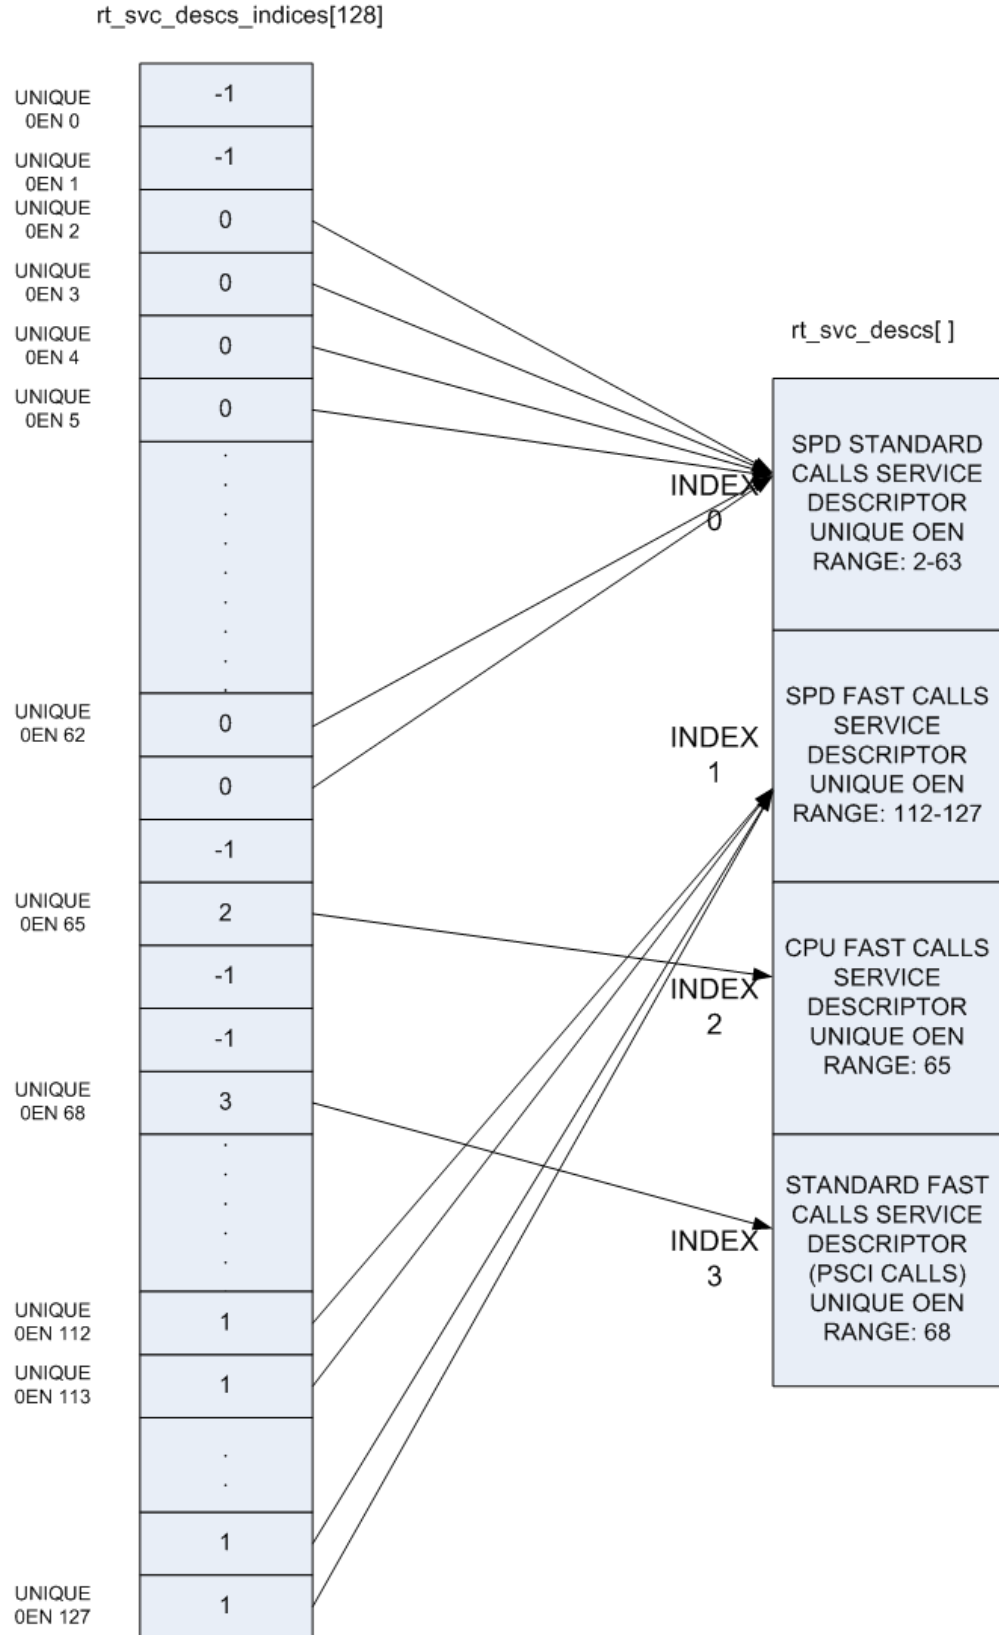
rt_svc_descs_indices[128]

UNIQUE 0EN 0
-1

UNIQUE 0EN 1
-1

UNIQUE 0EN 2
0

UNIQUE 0EN 3
0

UNIQUE 0EN 4
0

UNIQUE 0EN 5
0

UNIQUE 0EN 62
0

0

-1

UNIQUE 0EN 65
2

-1

-1

UNIQUE 0EN 68
3

UNIQUE 0EN 112
1

UNIQUE 0EN 113
1

1

UNIQUE 0EN 127
1

rt_svc_descs[ ]

INDEX 0
SPD STANDARD CALLS SERVICE DESCRIPTOR UNIQUE OEN RANGE: 2-63

INDEX 1
SPD FAST CALLS SERVICE DESCRIPTOR UNIQUE OEN RANGE: 112-127

INDEX 2
CPU FAST CALLS SERVICE DESCRIPTOR UNIQUE OEN RANGE: 65

INDEX 3
STANDARD FAST CALLS SERVICE DESCRIPTOR (PSCI CALLS) UNIQUE OEN RANGE: 68